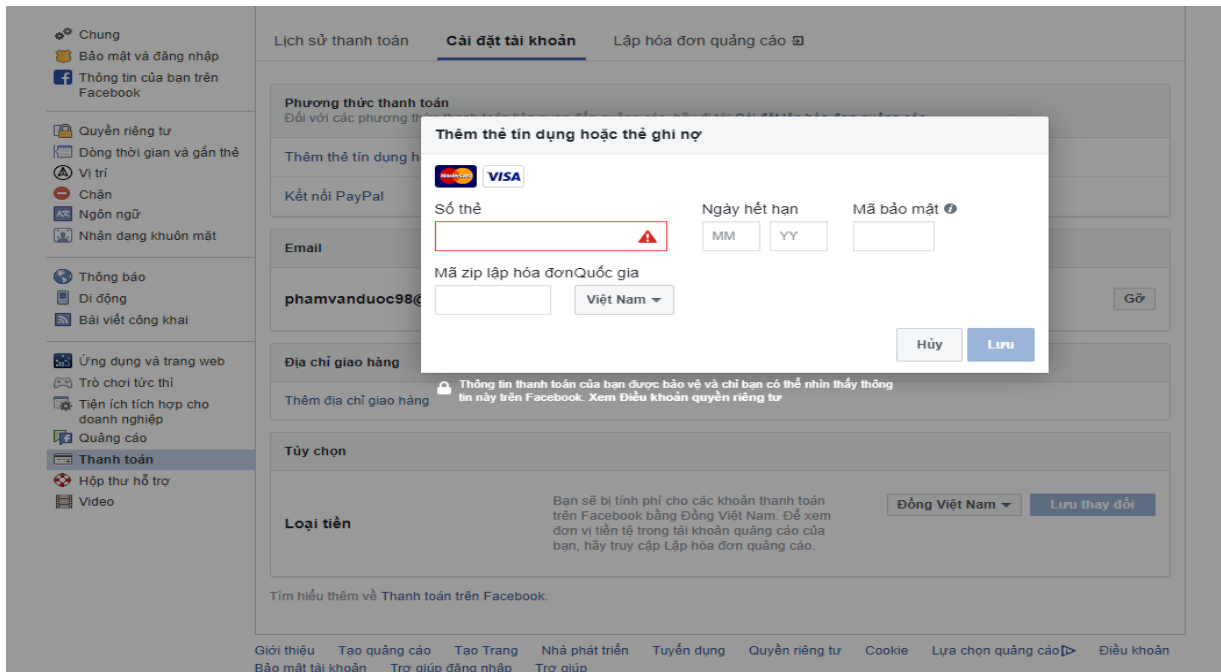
Chung
Bảo mật và đăng nhập
Thông tin của bạn trên Facebook

Quyền riêng tư
Dòng thời gian và gắn thẻ
Vị trí
Chặn
Ngôn ngữ
Nhận dạng khuôn mặt

Thông báo
Di động
Bài viết công khai

Ứng dụng và trang web
Trò chơi tức thì
Tiện ích tích hợp cho doanh nghiệp
Quảng cáo
Thanh toán
Hộp thư hỗ trợ
Video

Lịch sử thanh toán | Cài đặt tài khoản | Lập hóa đơn quảng cáo

Phương thức thanh toán
Đối với các phương th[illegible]

Thêm thẻ tín dụng h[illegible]

Kết nối PayPal

Email

phamvanduoc98@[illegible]

Gỡ

Địa chỉ giao hàng

Thêm địa chỉ giao hàng

Thêm thẻ tín dụng hoặc thẻ ghi nợ

VISA

Số thẻ

Ngày hết hạn
MM
YY

Mã bảo mật

Mã zip lập hóa đơn
Quốc gia
Việt Nam

Hủy
Lưu

Thông tin thanh toán của bạn được bảo vệ và chỉ bạn có thể nhìn thấy thông tin này trên Facebook. Xem Điều khoản quyền riêng tư

Tùy chọn

Loại tiền

Bạn sẽ bị tính phí cho các khoản thanh toán trên Facebook bằng Đồng Việt Nam. Để xem đơn vị tiền tệ trong tài khoản quảng cáo của bạn, hãy truy cập Lập hóa đơn quảng cáo.

Đồng Việt Nam
Lưu thay đổi

Tìm hiểu thêm về Thanh toán trên Facebook.

Giới thiệu Tạo quảng cáo Tạo Trang Nhà phát triển Tuyển dụng Quyền riêng tư Cookie Lựa chọn quảng cáo Điều khoản
Bảo mật tài khoản Trợ giúp đăng nhập Trợ giúp